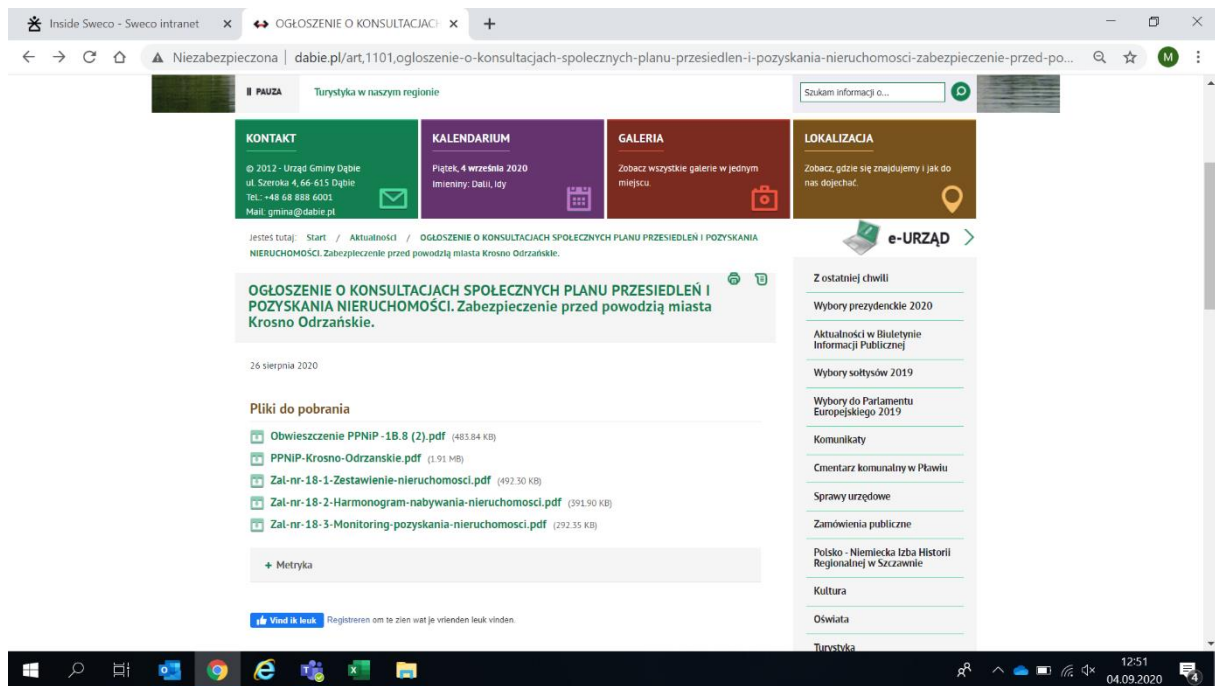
Inside Sweco - Sweco intranet ×
OGŁOSZENIE O KONSULTACJACH ×
+

Niezabezpieczona | dabie.pl/art,1101,ogloszenie-o-konsultacjach-spolecznych-planu-przesiedlen-i-pozyskania-nieruchomosci-zabezpieczenie-przed-po...

II PAUZA Turystyka w naszym regionie

Szukam informacji o...

KONTAKT
© 2012 - Urząd Gminy Dąbie
ul. Szeroka 4, 66-615 Dąbie
Tel.: +48 68 888 6001
Mail: gmina@dabie.pl

KALENDARIUM
Piątek, 4 września 2020
Imieniny: Dalii, Idy

GALERIA
Zobacz wszystkie galerie w jednym miejscu.

LOKALIZACJA
Zobacz, gdzie się znajdujemy i jak do nas dojechać.

Jesteś tutaj: Start / Aktualności / OGŁOSZENIE O KONSULTACJACH SPOŁECZNYCH PLANU PRZESIEDLEŃ I POZYSKANIA NIERUCHOMOŚCI. Zabezpieczenie przed powodzią miasta Krosno Odrzańskie.

e-URZĄD

OGŁOSZENIE O KONSULTACJACH SPOŁECZNYCH PLANU PRZESIEDLEŃ I POZYSKANIA NIERUCHOMOŚCI. Zabezpieczenie przed powodzią miasta Krosno Odrzańskie.

26 sierpnia 2020

Pliki do pobrania

Obwieszczenie PPNiP -1B.8 (2).pdf (483.84 KB)
PPNiP-Krosno-Odrzanskie.pdf (1.91 MB)
Zal-nr-18-1-Zestawienie-nieruchomosci.pdf (492.30 KB)
Zal-nr-18-2-Harmonogram-nabywania-nieruchomosci.pdf (391.90 KB)
Zal-nr-18-3-Monitoring-pozyskania-nieruchomosci.pdf (292.35 KB)

+ Metryka

Vind ik leuk Registreren om te zien wat je vrienden leuk vinden.

Z ostatniej chwili
Wybory prezydenckie 2020
Aktualności w Biuletynie Informacji Publicznej
Wybory sołtysów 2019
Wybory do Parlamentu Europejskiego 2019
Komunikaty
Cmentarz komunalny w Pławiu
Sprawy urzędowe
Zamówienia publiczne
Polsko - Niemiecka Izba Historii Regionalnej w Szczawnie
Kultura
Oświata
Turystyka

12:51
04.09.2020